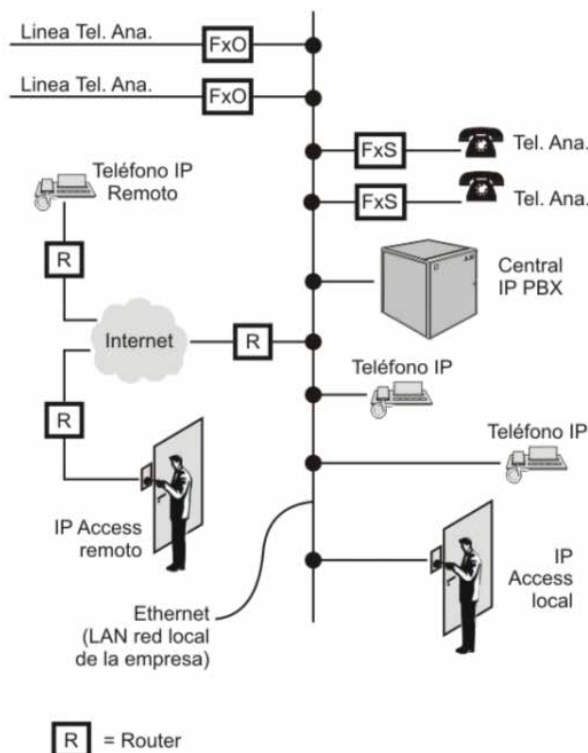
Linea Tel. Ana.
FxO
Linea Tel. Ana.
FxO
FxS
Tel. Ana.
FxS
Tel. Ana.
Teléfono IP Remoto
R
Central IP PBX
Internet
R
Teléfono IP
R
Teléfono IP
IP Access remoto
IP Access local
Ethernet (LAN red local de la empresa)
R = Router